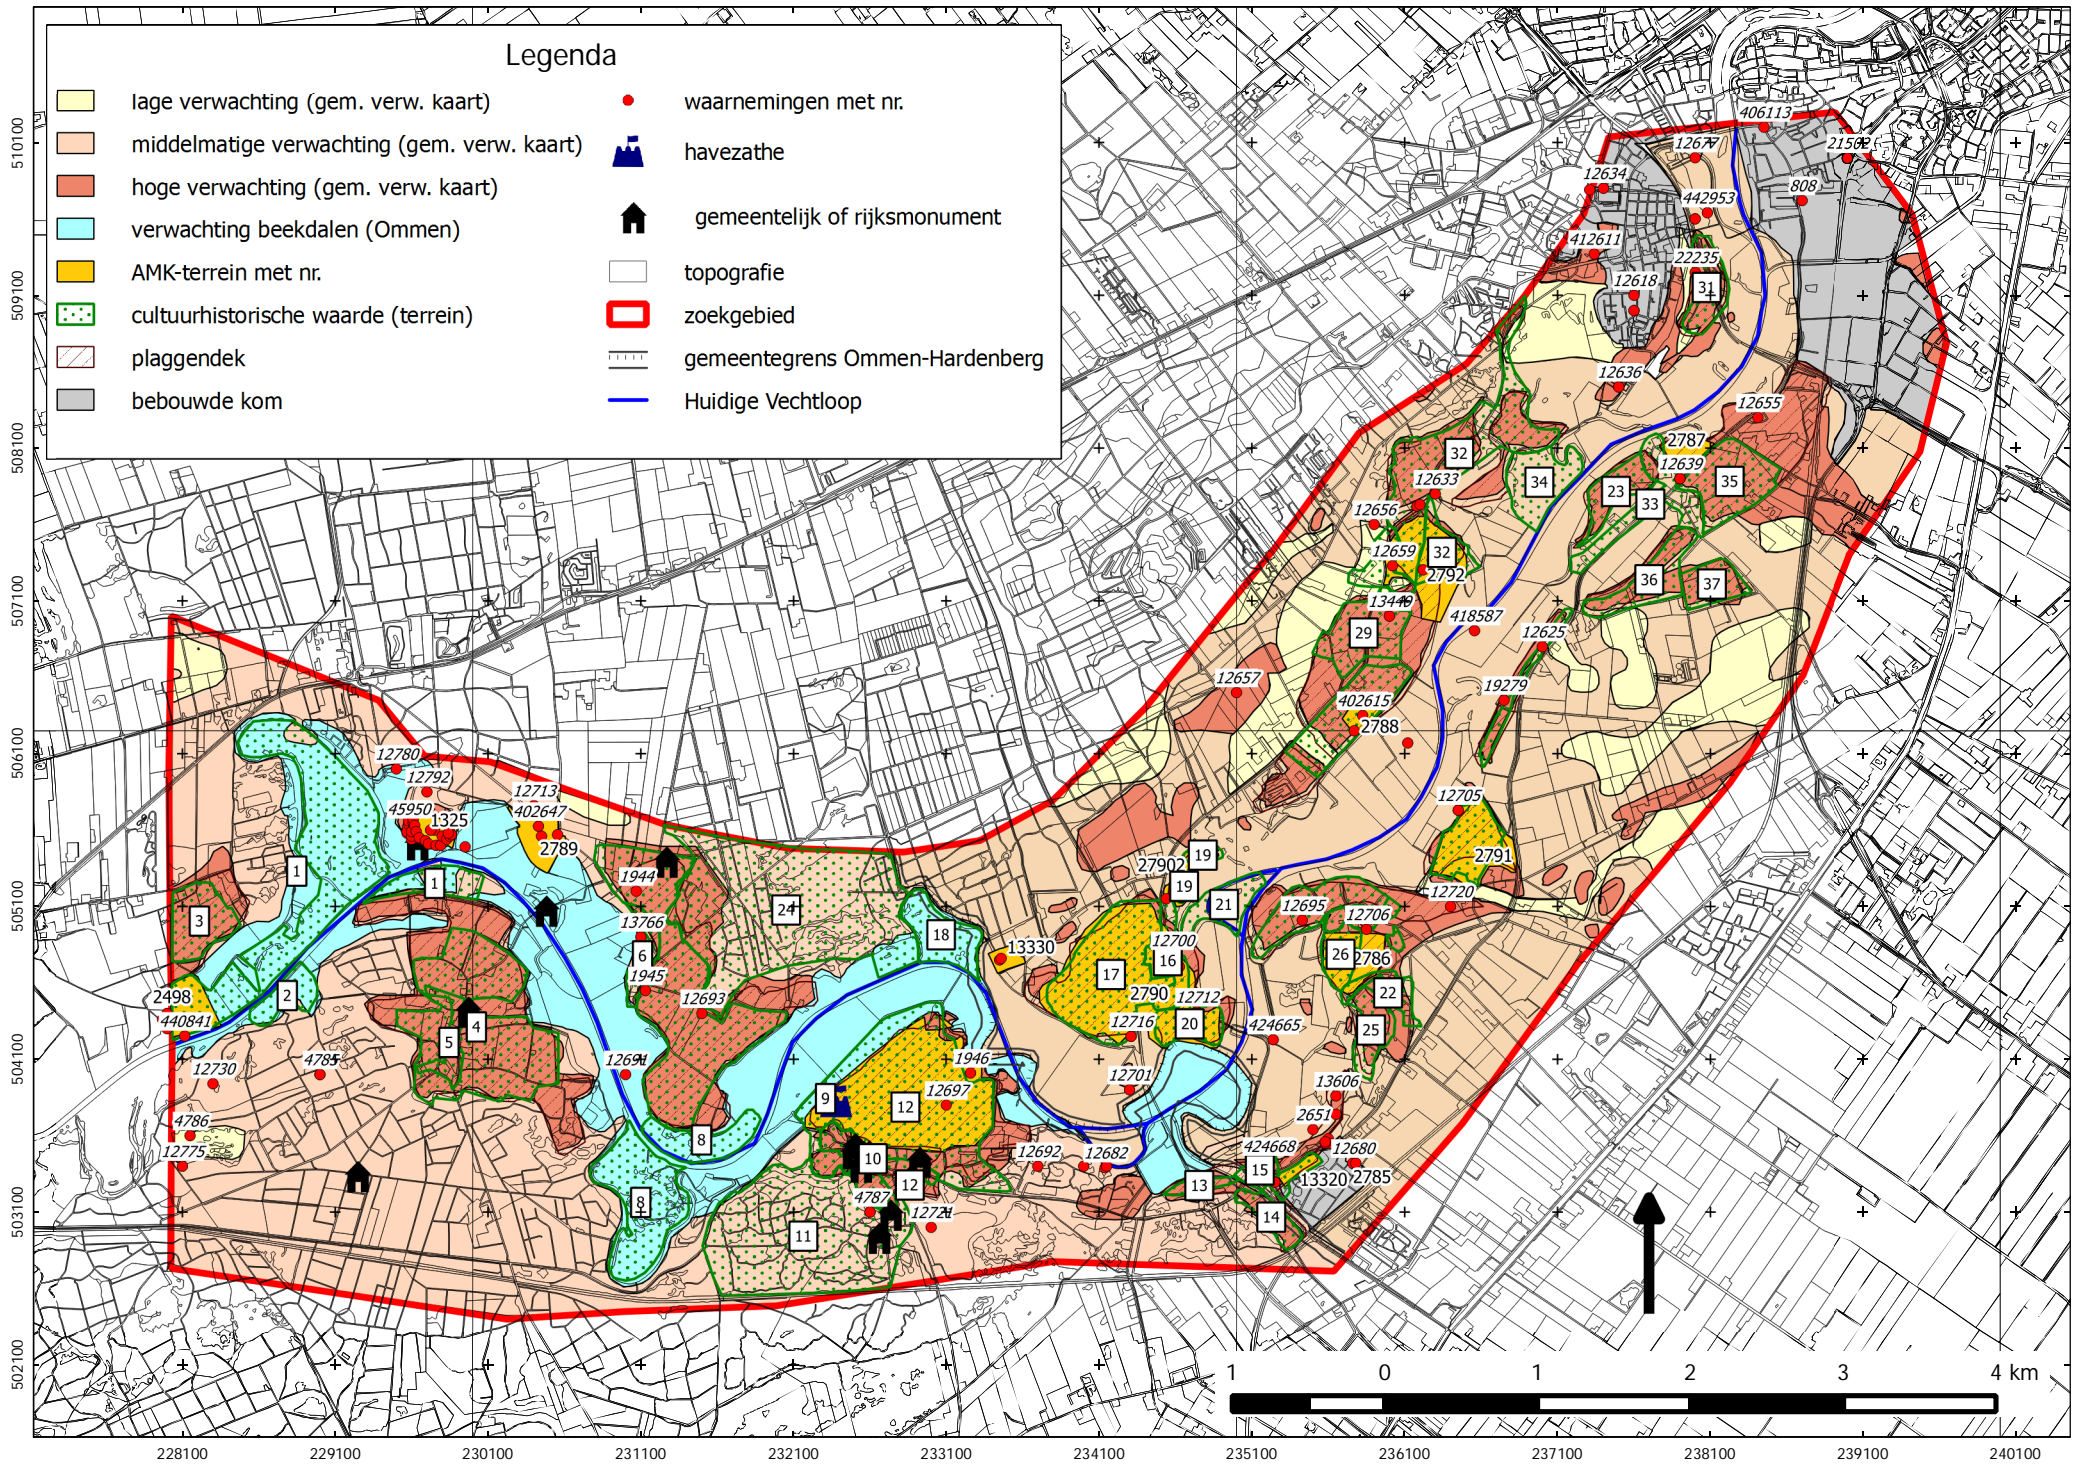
Legenda

lage verwachting (gem. verw. kaart)
middelmatige verwachting (gem. verw. kaart)
hoge verwachting (gem. verw. kaart)
verwachting beekdalen (Ommen)
AMK-terrein met nr.
cultuurhistorische waarde (terrein)
plaggendek
bebouwde kom

waarnemingen met nr.
havezathe
gemeentelijk of rijksmonument
topografie
zoekgebied
gemeentegrens Ommen-Hardenberg
Huidige Vechtloop

510100
509100
508100
507100
506100
505100
504100
503100
502100

228100 229100 230100 231100 232100 233100 234100 235100 236100 237100 238100 239100 240100

1 0 1 2 3 4 km

406113 12677 21502 12634 808 442953 412611 22235 12618 31 12636 12655 2787 12639 32 12633 34 23 33 35 12656 12659 32 2792 36 37 13449 29 418587 12625 12657 19279 402615 2788 12705 2791 12720 12780 12792 45950 1325 12713 402647 2789 1 1 3 1944 13766 24 6 1945 18 27902 19 19 21 12695 12706 13330 12700 16 17 26 2786 2790 12712 22 2498 440841 2 4 5 12693 12716 20 424665 25 4785 12730 12691 1946 12701 13606 12697 9 12 2651 4786 12775 8 424668 12680 12692 12682 10 15 13320 2785 8 4787 12 13 14 12721 11